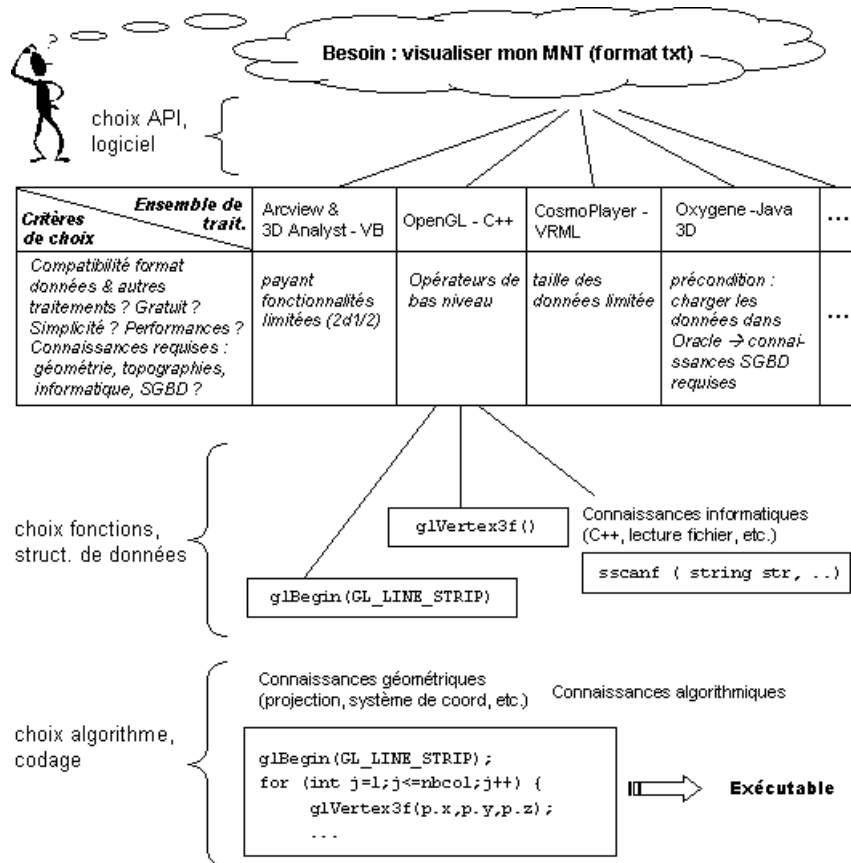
Besoin : visualiser mon MNT (format txt)

choix API, logiciel

| Critères de choix / Ensemble de trait. | Arcview & 3D Analyst - VB | OpenGL - C++ | CosmoPlayer - VRML | Oxygene -Java 3D | ... |
|---|---|---|---|---|---|
| Compatibilité format données & autres traitements ? Gratuit ? Simplicité ? Performances ? Connaissances requises : géométrie, topographies, informatique, SGBD ? | payant fonctionnalités limitées (2d1/2) | Opérateurs de bas niveau | taille des données limitée | précondition : charger les données dans Oracle → connaissances SGBD requises | ... |

choix fonctions, struct. de données

glVertex3f()

Connaissances informatiques (C++, lecture fichier, etc.)

sscanf ( string str, ..)

glBegin(GL_LINE_STRIP)

choix algorithme, codage

Connaissances géométriques (projection, système de coord, etc.)

Connaissances algorithmiques

glBegin(GL_LINE_STRIP);
for (int j=1;j<=nbcol;j++) {
glVertex3f(p.x,p.y,p.z);
...

Exécutable